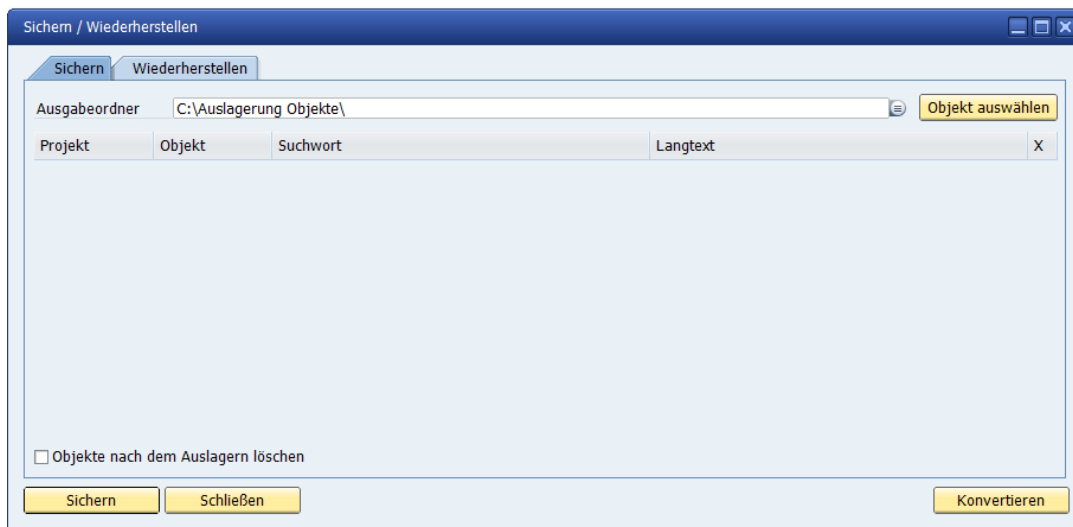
Sichern / Wiederherstellen

Sichern | Wiederherstellen

Ausgabeordner C:\Auslagerung Objekte\ Objekt auswählen

| Projekt | Objekt | Suchwort | Langtext | X |
|---|---|---|---|---|

Objekte nach dem Auslagern löschen

Sichern Schließen Konvertieren